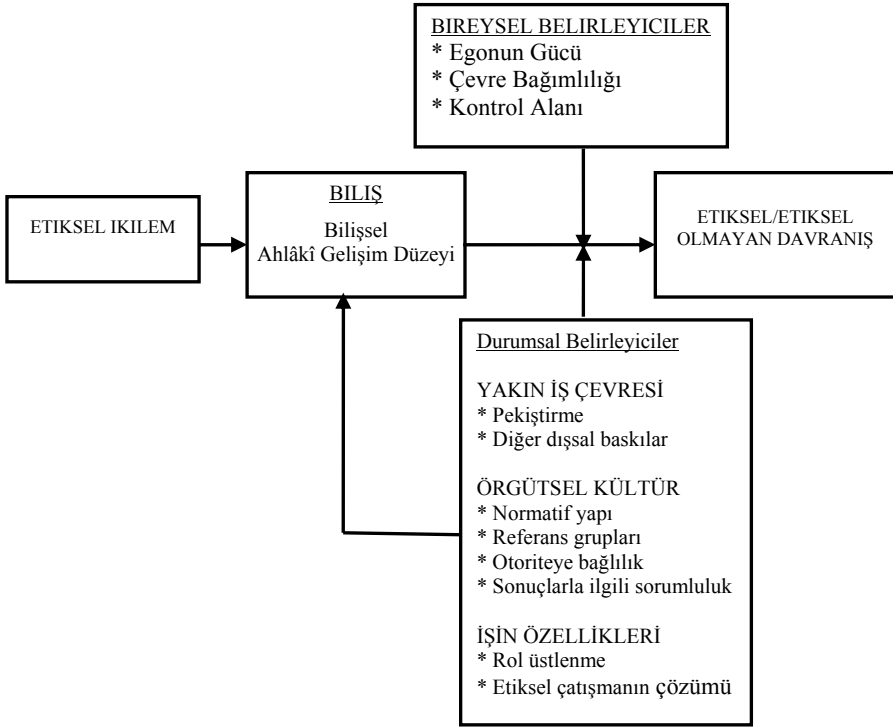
BIREYSEL BELIRLEYICILER
* Egonun Gücü
* Çevre Bağımlılığı
* Kontrol Alanı

ETIKSEL IKILEM

BILIŞ
Bilişsel
Ahlâkî Gelişim Düzeyi

ETIKSEL/ETIKSEL OLMAYAN DAVRANIŞ

Durumsal Belirleyiciler

YAKIN İŞ ÇEVRESİ
* Pekiştirme
* Diğer dışsal baskılar

ÖRGÜTSEL KÜLTÜR
* Normatif yapı
* Referans grupları
* Otoriteye bağlılık
* Sonuçlarla ilgili sorumluluk

İŞİN ÖZELLIKLERİ
* Rol üstlenme
* Etiksel çatışmanın çözümü